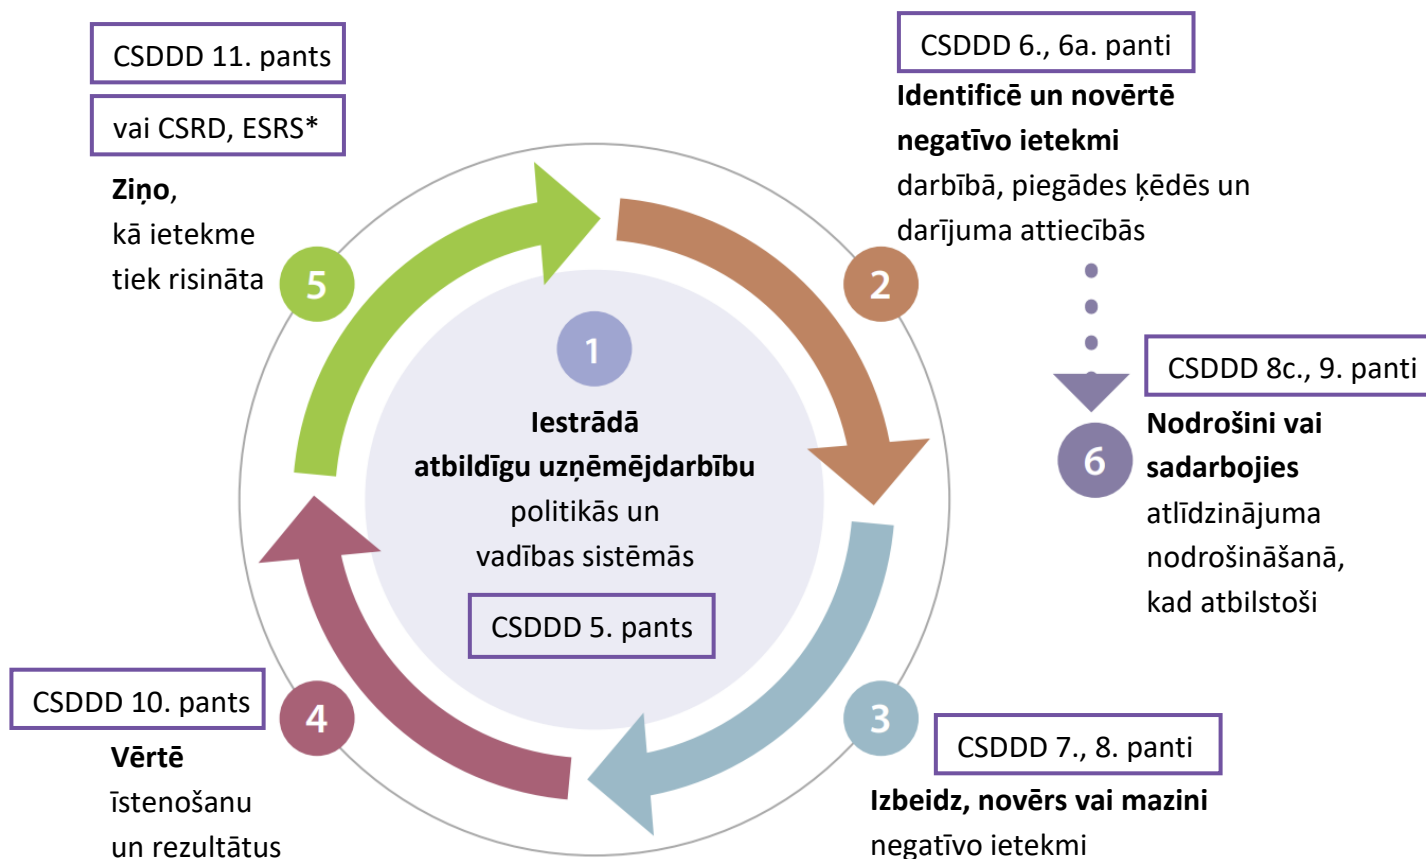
CSDDD 11. pants

vai CSRD, ESRS*

**Ziņo**, kā ietekme tiek risināta

5

CSDDD 6., 6a. panti

**Identificē un novērtē negatīvo ietekmi** darbībā, piegādes ķēdēs un darījuma attiecībās

2

1

**Iestrādā atbildīgu uzņēmējdarbību** politikās un vadības sistēmās

CSDDD 5. pants

CSDDD 8c., 9. panti

6

**Nodrošini vai sadarbojies** atlīdzinājuma nodrošināšanā, kad atbilstoši

CSDDD 10. pants

4

**Vērtē** īstenošanu un rezultātus

3

CSDDD 7., 8. panti

**Izbeidz, novērs vai mazini** negatīvo ietekmi